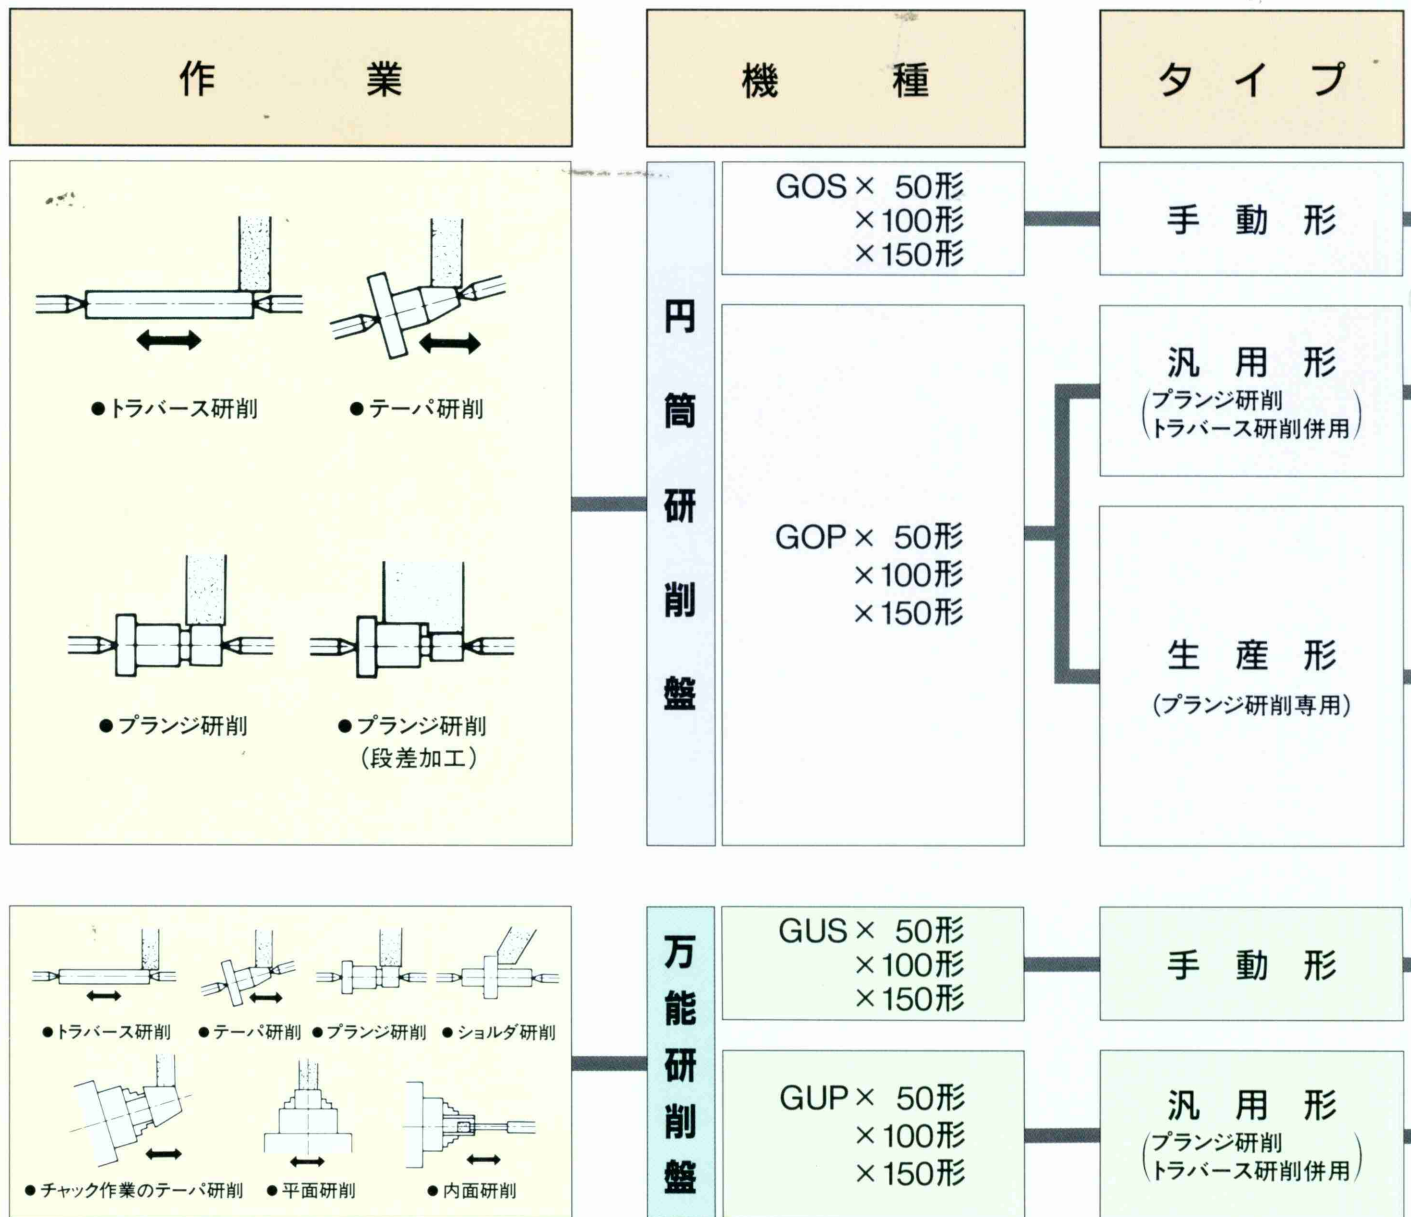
作　　業

機　　種

タ イ プ

●トラバース研削　●テーパ研削

●プランジ研削　●プランジ研削（段差加工）

円筒研削盤

GOS × 50形
× 100形
× 150形

手　動　形

GOP × 50形
× 100形
× 150形

汎　用　形
（プランジ研削
トラバース研削併用）

生　産　形
（プランジ研削専用）

●トラバース研削　●テーパ研削　●プランジ研削　●ショルダ研削

●チャック作業のテーパ研削　●平面研削　●内面研削

万能研削盤

GUS × 50形
× 100形
× 150形

手　動　形

GUP × 50形
× 100形
× 150形

汎　用　形
（プランジ研削
トラバース研削併用）